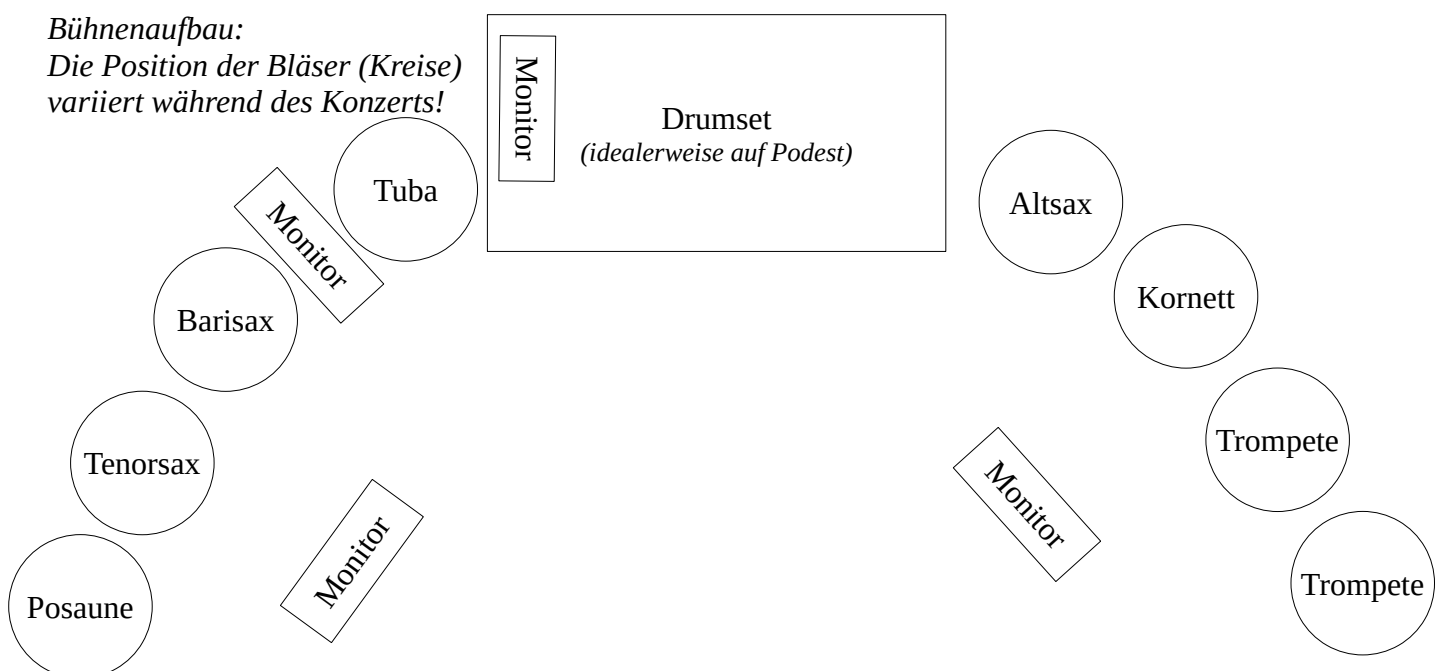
Bühnenaufbau:
Die Position der Bläser (Kreise) variiert während des Konzerts!

Monitor

Drumset
(idealerweise auf Podest)

Tuba

Monitor

Altsax

Kornett

Barisax

Trompete

Tenorsax

Monitor

Monitor

Trompete

Posaune